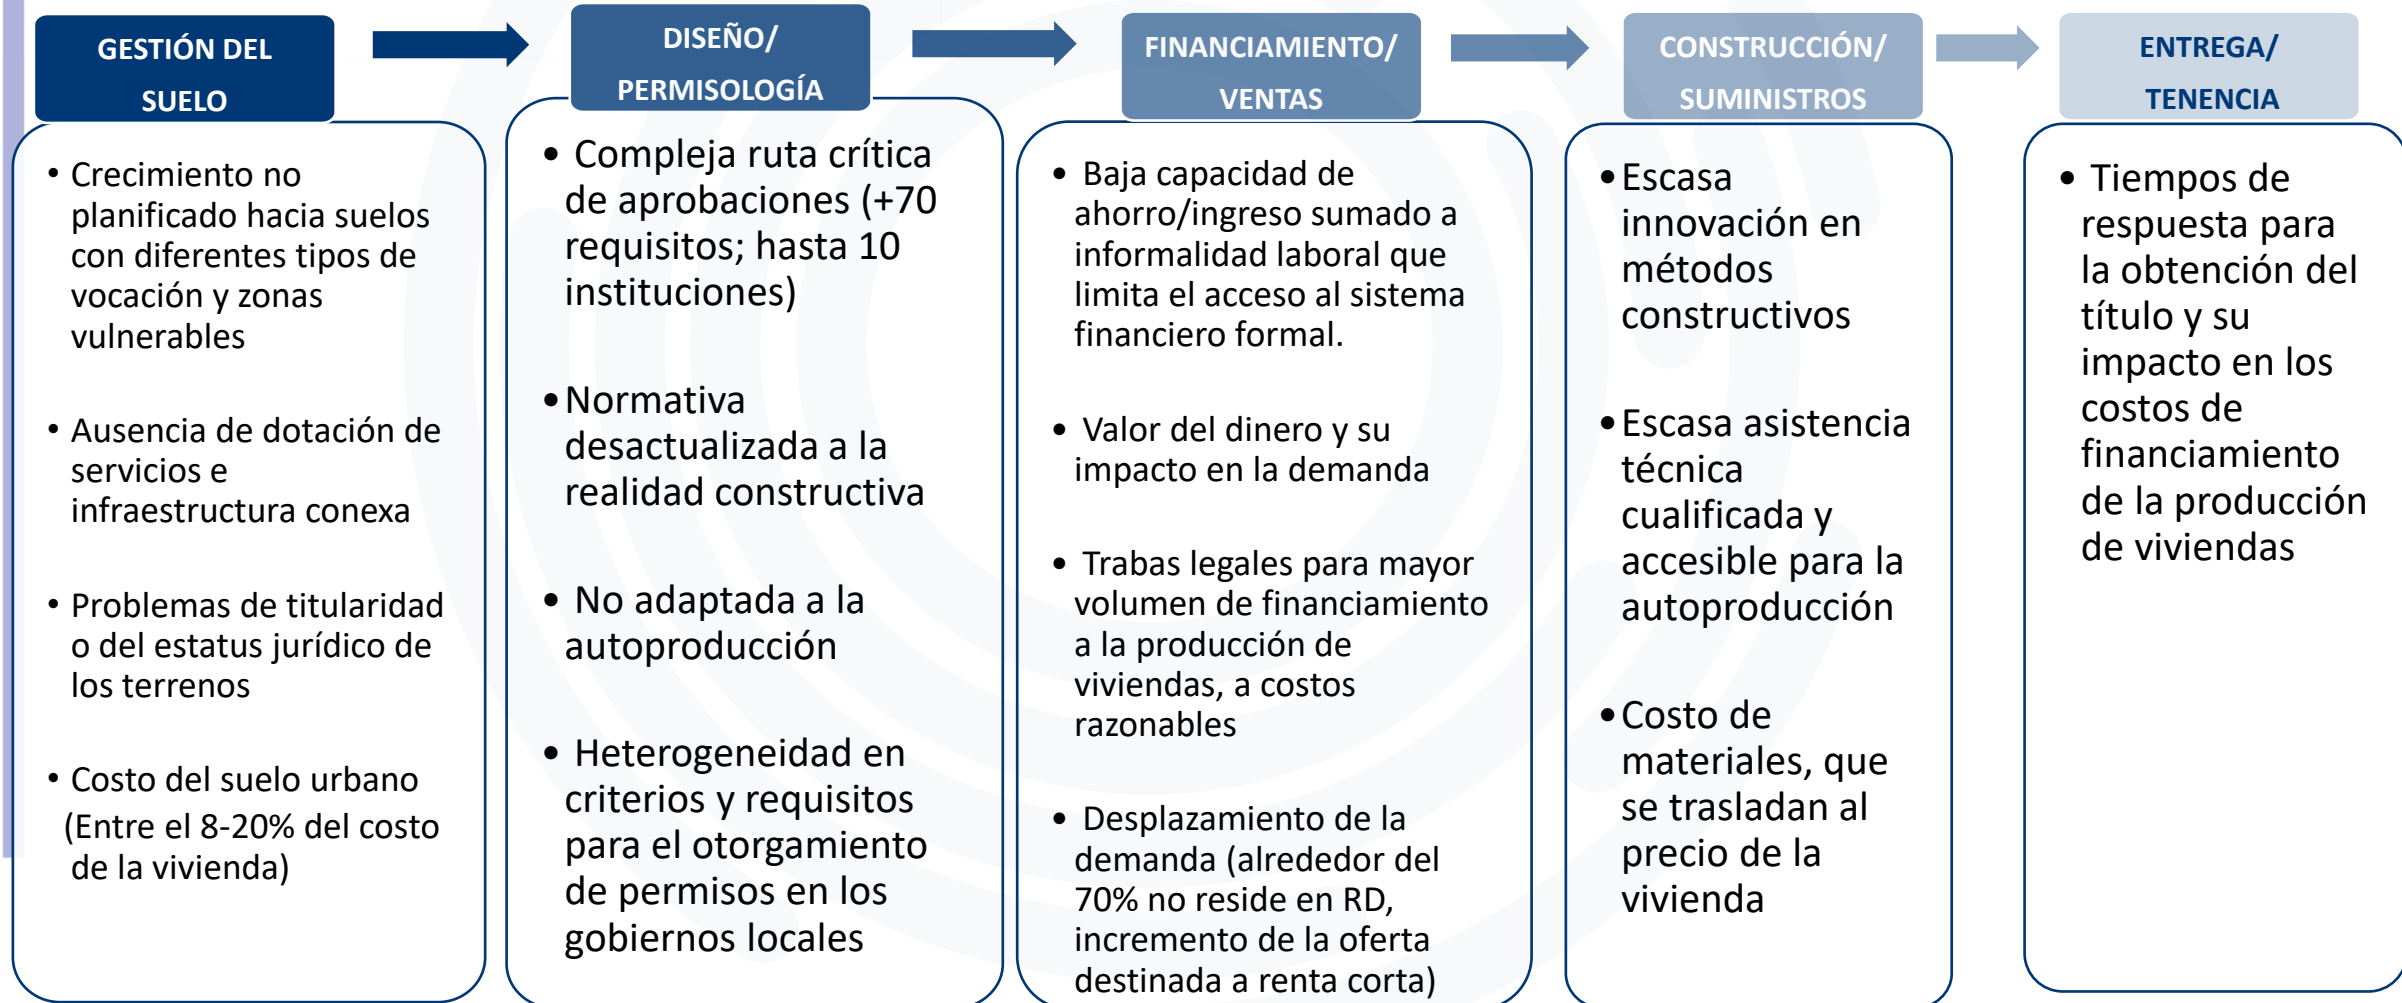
GESTIÓN DEL SUELO

DISEÑO/ PERMISOLOGÍA

FINANCIAMIENTO/ VENTAS

CONSTRUCCIÓN/ SUMINISTROS

ENTREGA/ TENENCIA

• Crecimiento no planificado hacia suelos con diferentes tipos de vocación y zonas vulnerables

• Ausencia de dotación de servicios e infraestructura conexa

• Problemas de titularidad o del estatus jurídico de los terrenos

• Costo del suelo urbano (Entre el 8-20% del costo de la vivienda)

• Compleja ruta crítica de aprobaciones (+70 requisitos; hasta 10 instituciones)

• Normativa desactualizada a la realidad constructiva

• No adaptada a la autoproducción

• Heterogeneidad en criterios y requisitos para el otorgamiento de permisos en los gobiernos locales

• Baja capacidad de ahorro/ingreso sumado a informalidad laboral que limita el acceso al sistema financiero formal.

• Valor del dinero y su impacto en la demanda

• Trabas legales para mayor volumen de financiamiento a la producción de viviendas, a costos razonables

• Desplazamiento de la demanda (alrededor del 70% no reside en RD, incremento de la oferta destinada a renta corta)

• Escasa innovación en métodos constructivos

• Escasa asistencia técnica cualificada y accesible para la autoproducción

• Costo de materiales, que se trasladan al precio de la vivienda

• Tiempos de respuesta para la obtención del título y su impacto en los costos de financiamiento de la producción de viviendas